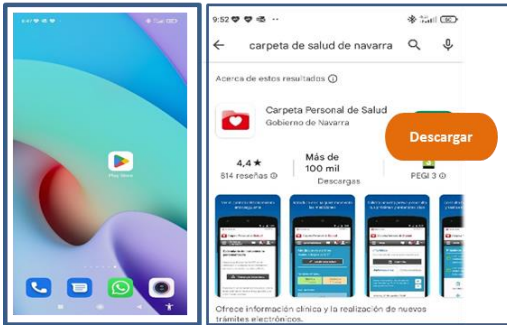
Play Store

9:52

carpeta de salud de navarra

Acerca de estos resultados ⓘ

Carpeta Personal de Salud
Gobierno de Navarra

Descargar

4,4 ★
814 reseñas ⓘ

Más de 100 mil
Descargas

PEGI 3 ⓘ

Ofrece información clínica y la realización de nuevos trámites electrónicos.